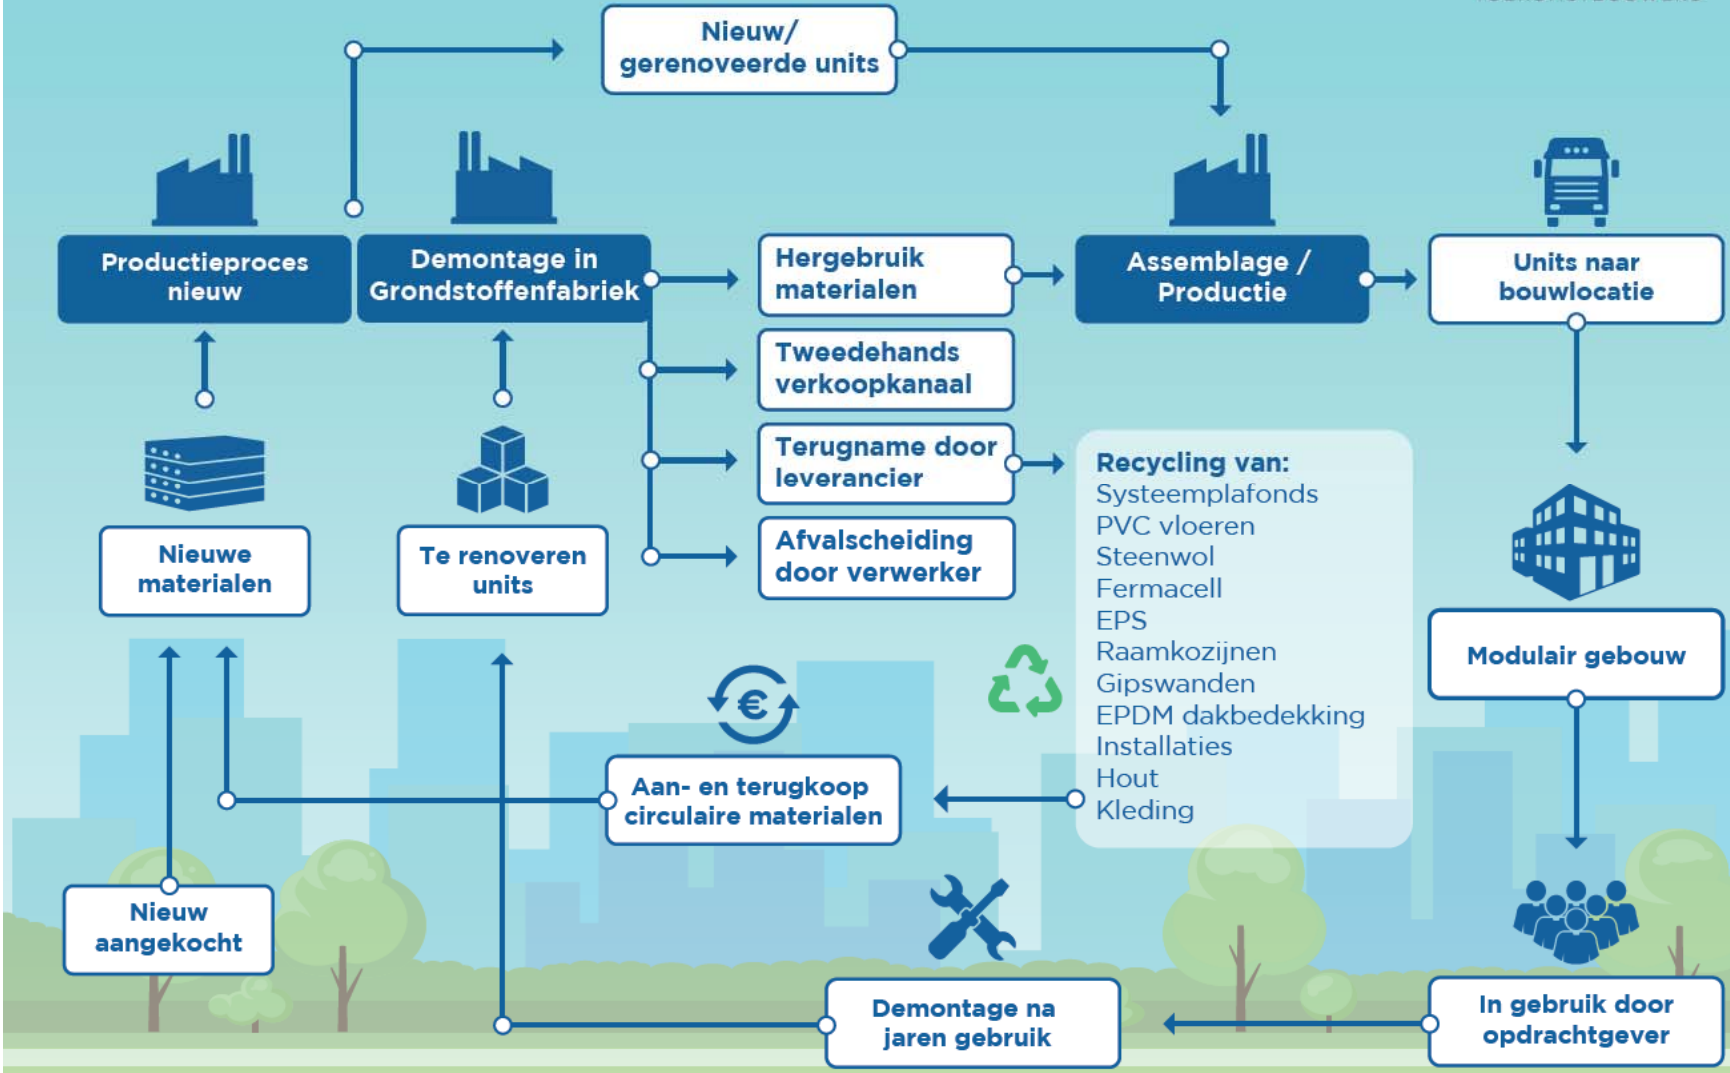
Nieuw/ gerenoveerde units

Productieproces nieuw

Demontage in Grondstoffenfabriek

Hergebruik materialen

Assemblage / Productie

Units naar bouwlocatie

Tweedehands verkoopkanaal

Terugname door leverancier

Afvalscheiding door verwerker

Nieuwe materialen

Te renoveren units

Recycling van:
Systeemplafonds
PVC vloeren
Steenwol
Fermacell
EPS
Raamkozijnen
Gipswanden
EPDM dakbedekking
Installaties
Hout
Kleding

Modulair gebouw

Aan- en terugkoop circulaire materialen

Nieuw aangekocht

Demontage na jaren gebruik

In gebruik door opdrachtgever